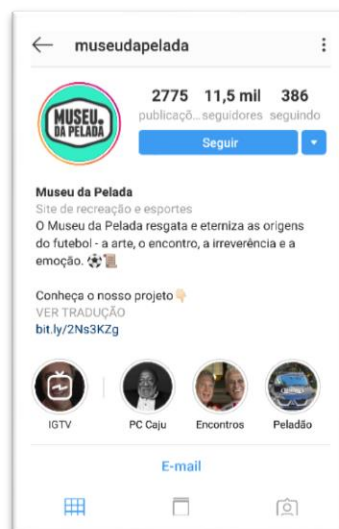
museudapelada

MUSEU DA PELADA

2775 publicaçõ...
11,5 mil seguidores
386 seguindo

Seguir

Museu da Pelada
Site de recreação e esportes
O Museu da Pelada resgata e eterniza as origens do futebol - a arte, o encontro, a irreverência e a emoção. ⚽📜

Conheça o nosso projeto👇
VER TRADUÇÃO
bit.ly/2Ns3KZg

IGTV
PC Caju
Encontros
Peladão

E-mail